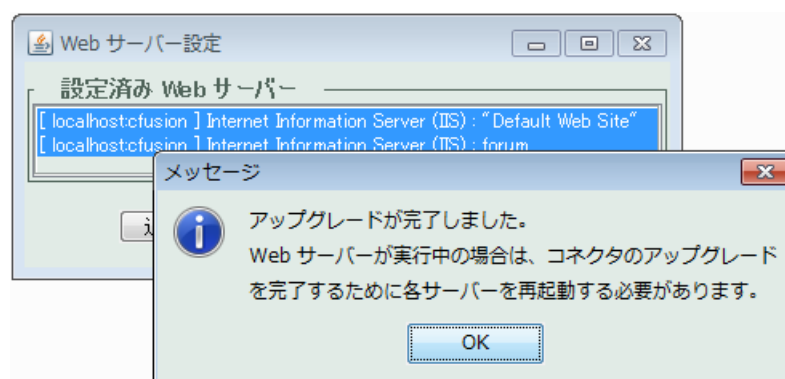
Web サーバー設定

設定済み Web サーバー

[ localhost:cfusion ] Internet Information Server (IIS) : "Default Web Site"
[ localhost:cfusion ] Internet Information Server (IIS) : forum

追

メッセージ

アップグレードが完了しました。
Web サーバーが実行中の場合は、コネクタのアップグレードを完了するために各サーバーを再起動する必要があります。

OK